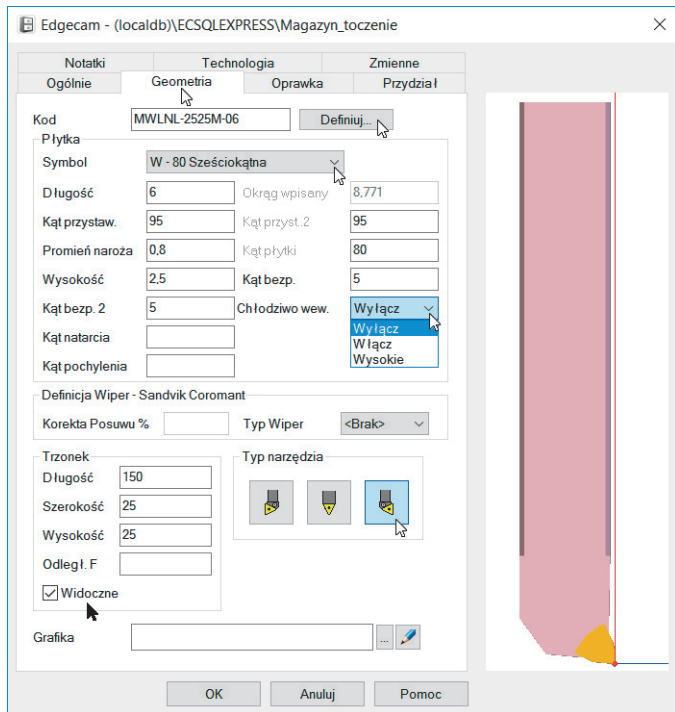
Edgecam - (localdb)\ECSQLEXPRESS\Magazyn_toczenie

Notatki | Technologia | Zmienne
Ogólnie | Geometria | Oprawka | Przydział

Kod MWLNL-2525M-06 Definiuj...

Płytka
Symbol W - 80 Sześciokątna
Długość 6 Okrąg wpisany 8,771
Kąt przystaw. 95 Kąt przyst. 2 95
Promień naroża 0,8 Kąt płytki 80
Wysokość 2,5 Kąt bezp. 5
Kąt bezp. 2 5 Chłodziwo wew. Wyłącz
Wyłącz
Włącz
Wysokie
Kąt natarcia
Kąt pochylenia

Definicja Wiper - Sandvik Coromant
Korekta Posuwu % Typ Wiper <Brak>

Trzonek
Długość 150
Szerokość 25
Wysokość 25
Odległ. F
Widoczne

Typ narzędzia

Grafika ...

OK Anuluj Pomoc